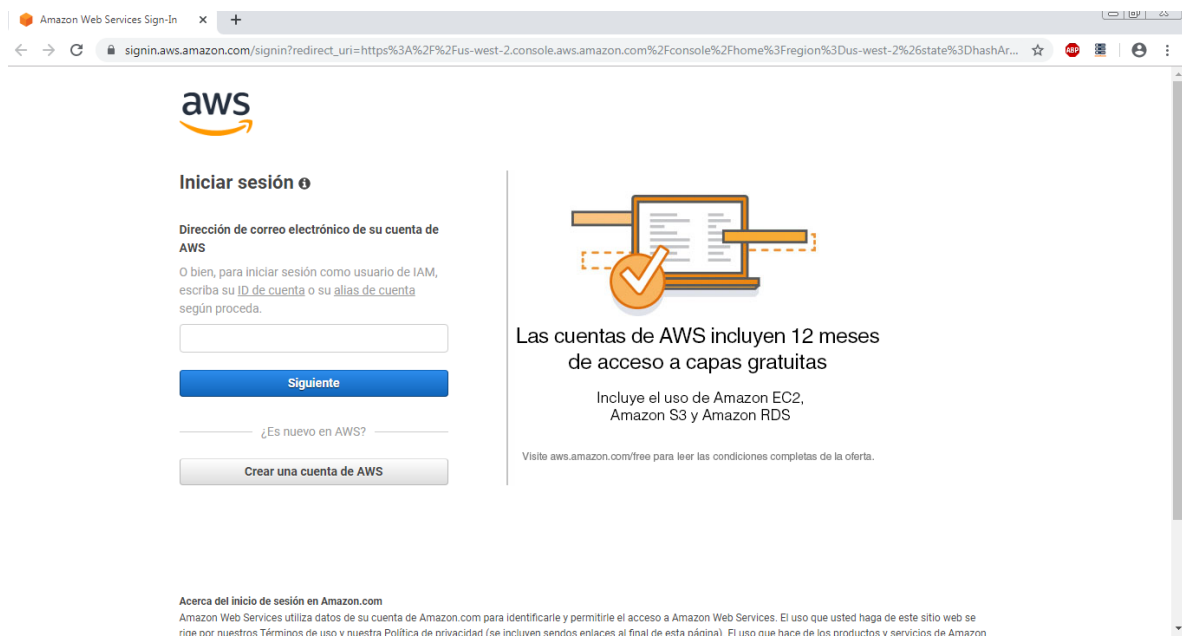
Amazon Web Services Sign-In ×

signin.aws.amazon.com/signin?redirect_uri=https%3A%2F%2Fus-west-2.console.aws.amazon.com%2Fconsole%2Fhome%3Fregion%3Dus-west-2%26state%3DhashAr...

aws

Iniciar sesión

Dirección de correo electrónico de su cuenta de AWS

O bien, para iniciar sesión como usuario de IAM, escriba su ID de cuenta o su alias de cuenta según proceda.

Siguiente

¿Es nuevo en AWS?

Crear una cuenta de AWS

Las cuentas de AWS incluyen 12 meses de acceso a capas gratuitas

Incluye el uso de Amazon EC2, Amazon S3 y Amazon RDS

Visite aws.amazon.com/free para leer las condiciones completas de la oferta.

Acerca del inicio de sesión en Amazon.com

Amazon Web Services utiliza datos de su cuenta de Amazon.com para identificarle y permitirle el acceso a Amazon Web Services. El uso que usted haga de este sitio web se rige por nuestros Términos de uso y nuestra Política de privacidad (se incluyen sendos enlaces al final de esta página). El uso que hace de los productos y servicios de Amazon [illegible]